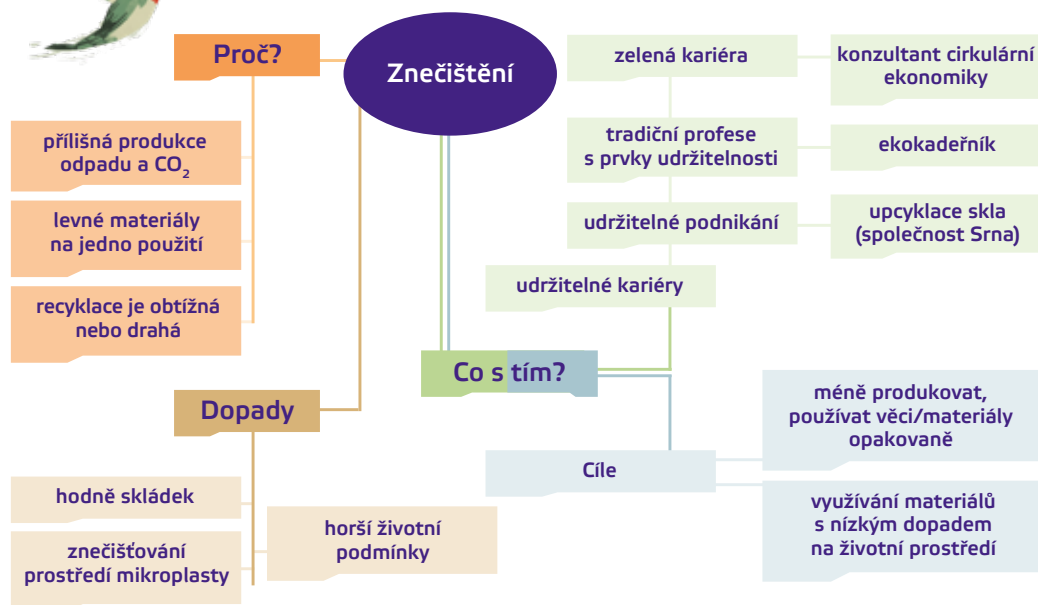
Proč?

Znečištění

přílišná produkce odpadu a $CO_2$

levné materiály na jedno použití

recyklace je obtížná nebo drahá

Dopady

hodně skládek

znečišťování prostředí mikroplasty

horší životní podmínky

zelená kariéra

konzultant cirkulární ekonomiky

tradiční profese s prvky udržitelnosti

ekokadeřník

udržitelné podnikání

upcyklace skla (společnost Srna)

udržitelné kariéry

Co s tím?

Cíle

méně produkovat, používat věci/materiály opakovaně

využívání materiálů s nízkým dopadem na životní prostředí